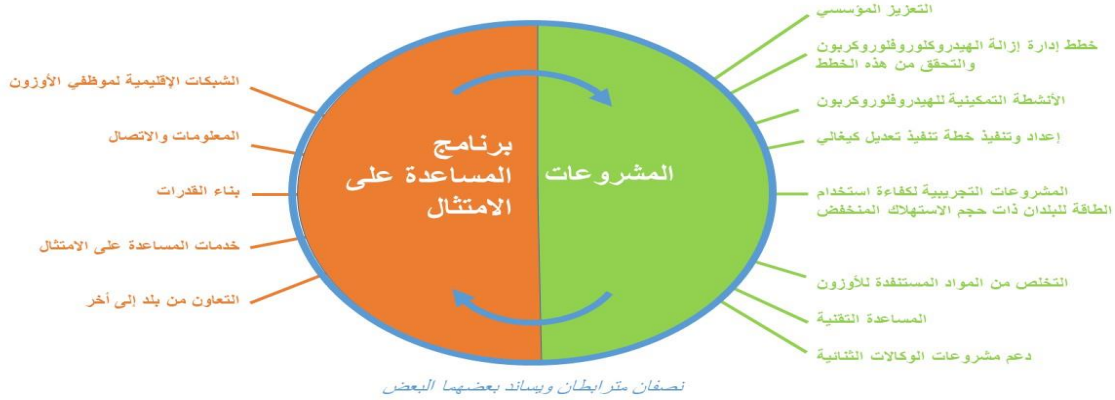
الشبكات الإقليمية لموظفي الأوزون

المعلومات والاتصال

بناء القدرات

خدمات المساعدة على الامتثال

التعاون من بلد إلى آخر

برنامج المساعدة على الامتثال

المشروعات

التعزيز المؤسسي

خطط إدارة إزالة الهيدروكلوروفلوروكربون والتحقق من هذه الخطط

الأنشطة التمكينية للهيدروفلوروكربون

إعداد وتنفيذ خطة تنفيذ تعديل كيغالي

المشروعات التجريبية لكفاءة استخدام الطاقة للبلدان ذات حجم الاستهلاك المنخفض

التخلص من المواد المستنفدة للأوزون

المساعدة التقنية

دعم مشروعات الوكالات الثنائية

نصفان مترابطان ويساند بعضهما البعض